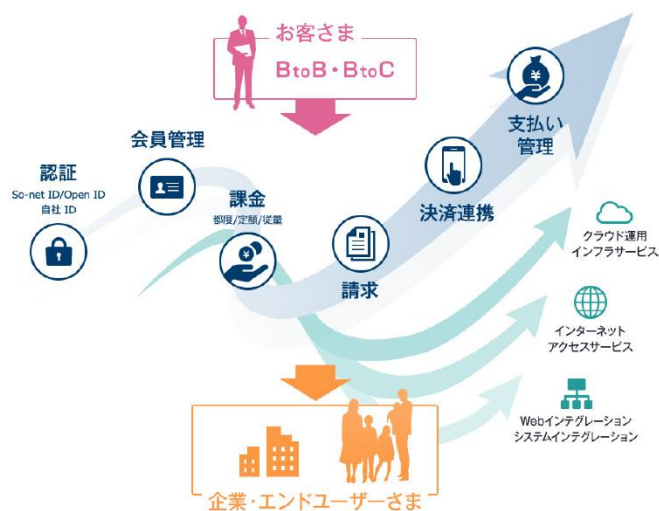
お客さま
BtoB・BtoC

会員管理

認証
So-net ID/Open ID
自社 ID

課金
都度/定額/従量

請求

決済連携

支払い
管理

クラウド運用
インフラサービス

インターネット
アクセスサービス

Webインテグレーション
システムインテグレーション

企業・エンドユーザーさま